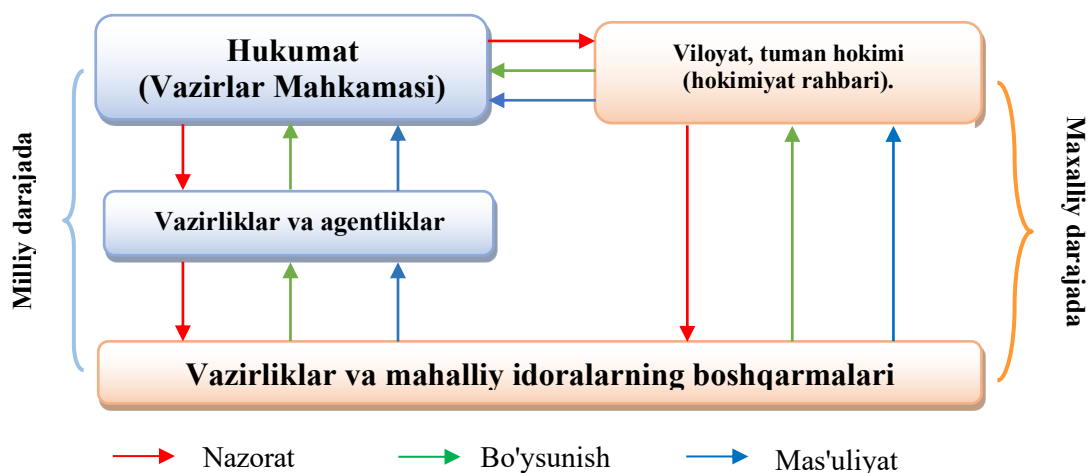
Hukumat
(Vazirlar Mahkamasi)

Viloyat, tuman hokimi
(hokimiyat rahbari).

Milliy darajada

Vazirliklar va agentliklar

Maxalliy darajada

Vazirliklar va mahalliy idoralarning boshqarmalari

Nazorat
Bo'ysunish
Mas'uliyat